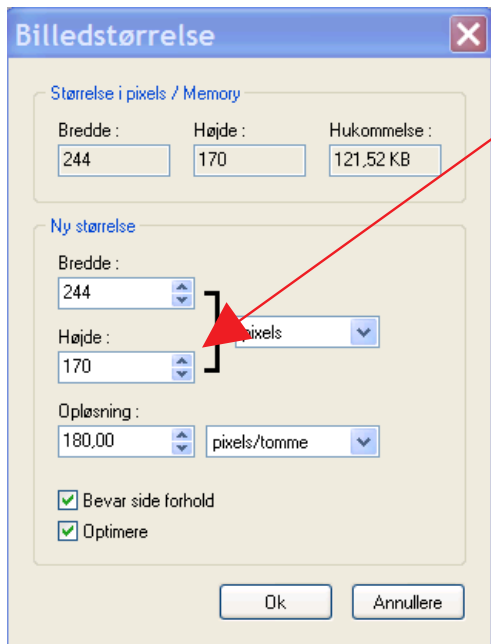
Billedstørrelse

Størrelse i pixels / Memory

Bredde :
244

Højde :
170

Hukommelse :
121,52 KB

Ny størrelse

Bredde :
244

Højde :
170

pixels

Opløsning :
180,00

pixels/tomme

Bevar side forhold

Optimere

Ok

Annullere